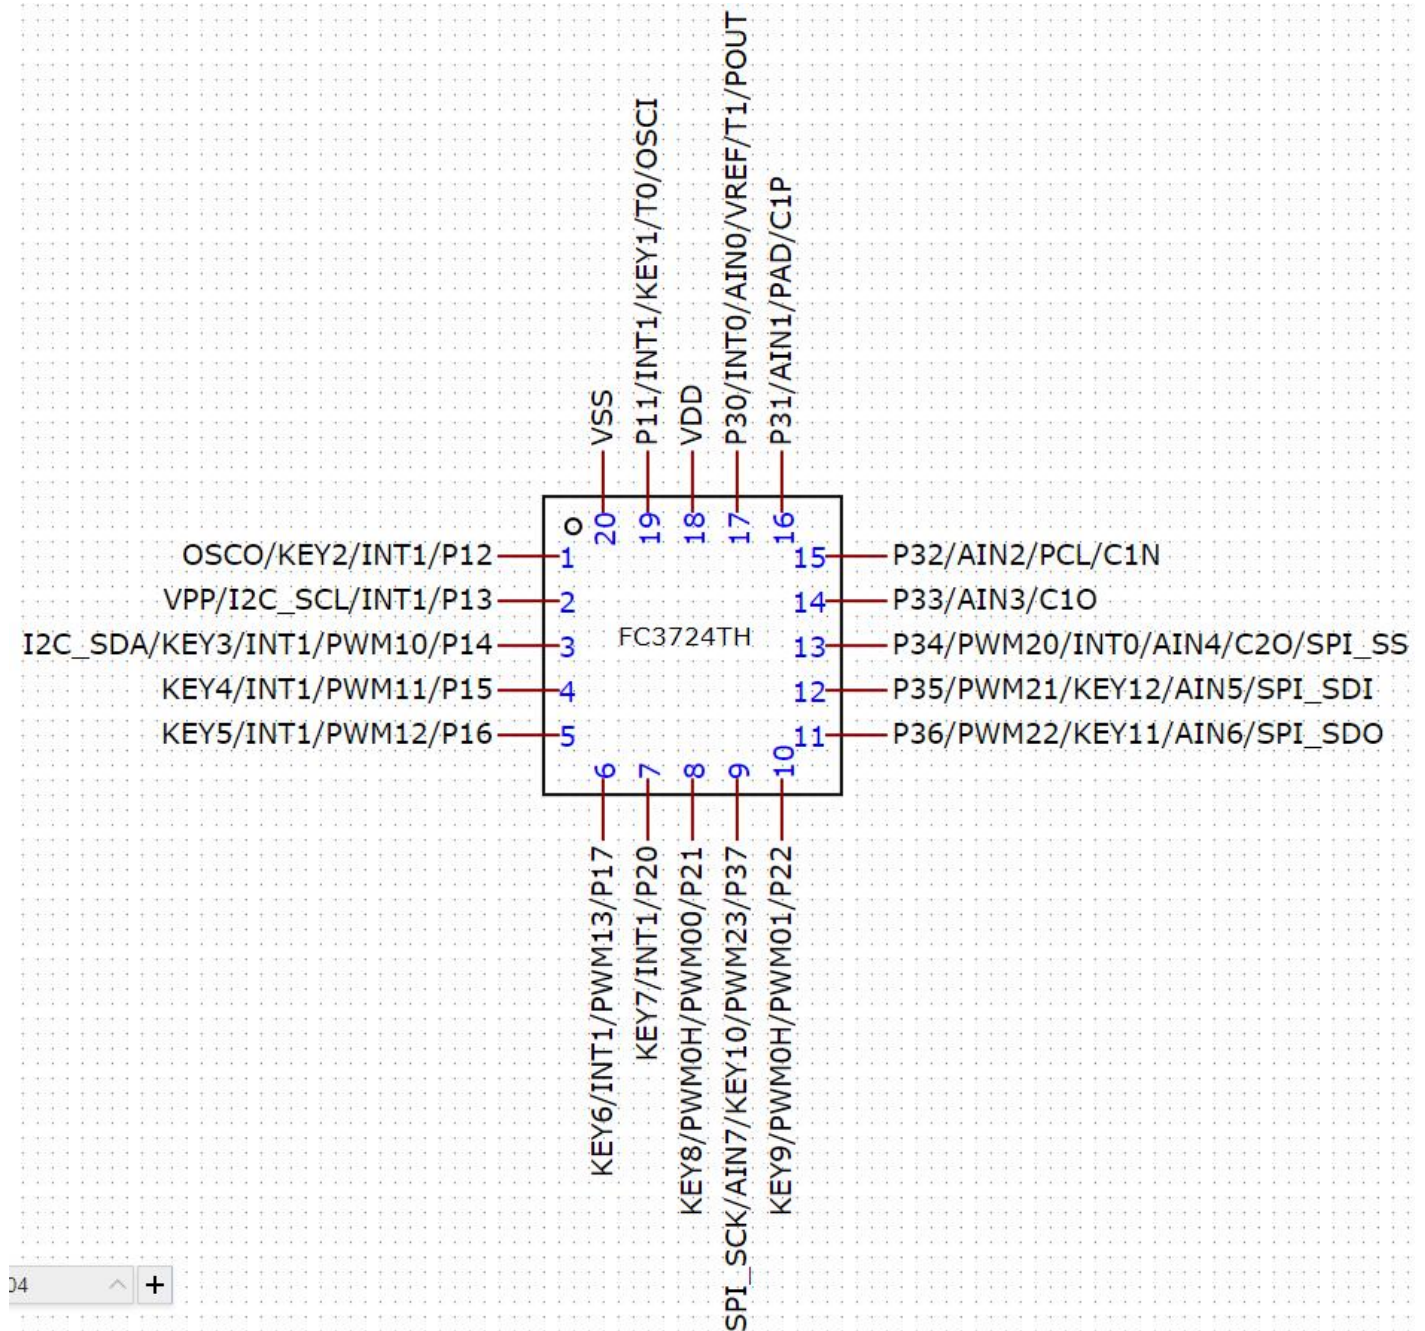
VSS
P11/INT1/KEY1/T0/OSCI
VDD
P30/INT0/AIN0/VREF/T1/POUT
P31/AIN1/PAD/C1P
20
19
18
17
16
OSCO/KEY2/INT1/P12 1
VPP/I2C_SCL/INT1/P13 2
I2C_SDA/KEY3/INT1/PWM10/P14 3
KEY4/INT1/PWM11/P15 4
KEY5/INT1/PWM12/P16 5
FC3724TH
15 P32/AIN2/PCL/C1N
14 P33/AIN3/C1O
13 P34/PWM20/INT0/AIN4/C2O/SPI_SS
12 P35/PWM21/KEY12/AIN5/SPI_SDI
11 P36/PWM22/KEY11/AIN6/SPI_SDO
6
7
8
9
10
KEY6/INT1/PWM13/P17
KEY7/INT1/P20
KEY8/PWM0H/PWM00/P21
SPI_SCK/AIN7/KEY10/PWM23/P37
KEY9/PWM0H/PWM01/P22
04
+